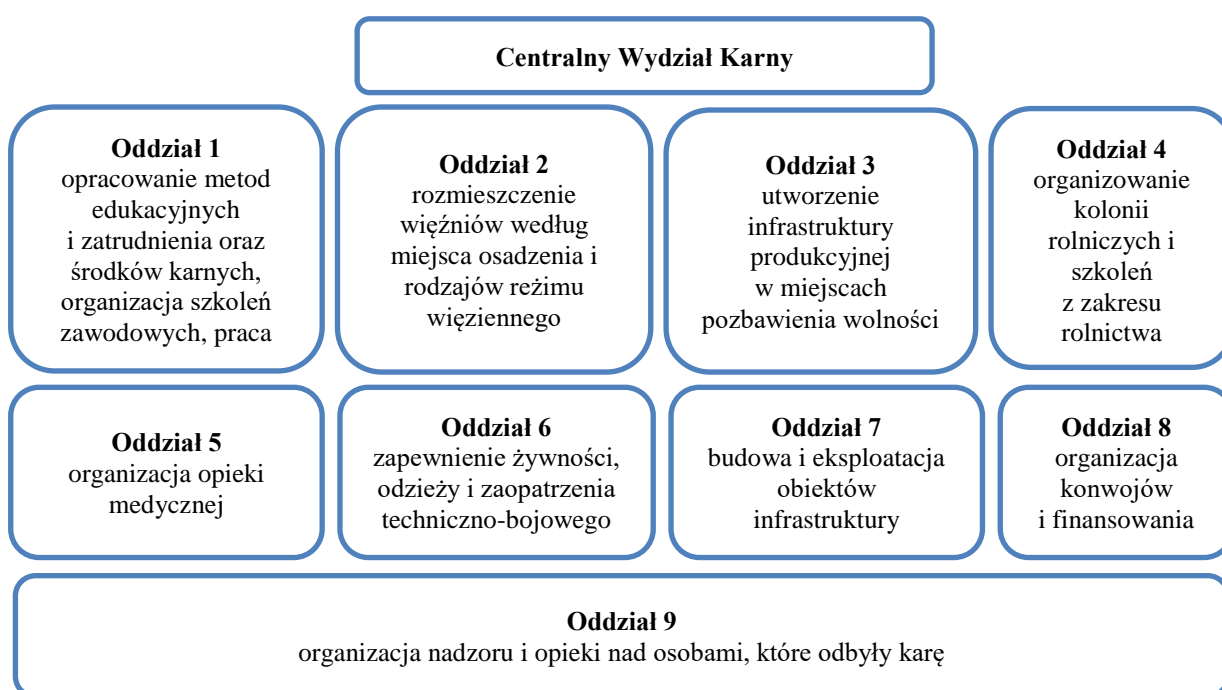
Centralny Wydział Karny

Oddział 1
opracowanie metod edukacyjnych i zatrudnienia oraz środków karnych, organizacja szkoleń zawodowych, praca

Oddział 2
rozmieszczenie więźniów według miejsca osadzenia i rodzajów reżimu więziennego

Oddział 3
utworzenie infrastruktury produkcyjnej w miejscach pozbawienia wolności

Oddział 4
organizowanie kolonii rolniczych i szkoleń z zakresu rolnictwa

Oddział 5
organizacja opieki medycznej

Oddział 6
zapewnienie żywności, odzieży i zaopatrzenia techniczno-bojowego

Oddział 7
budowa i eksploatacja obiektów infrastruktury

Oddział 8
organizacja konwojów i finansowania

Oddział 9
organizacja nadzoru i opieki nad osobami, które odbyły karę